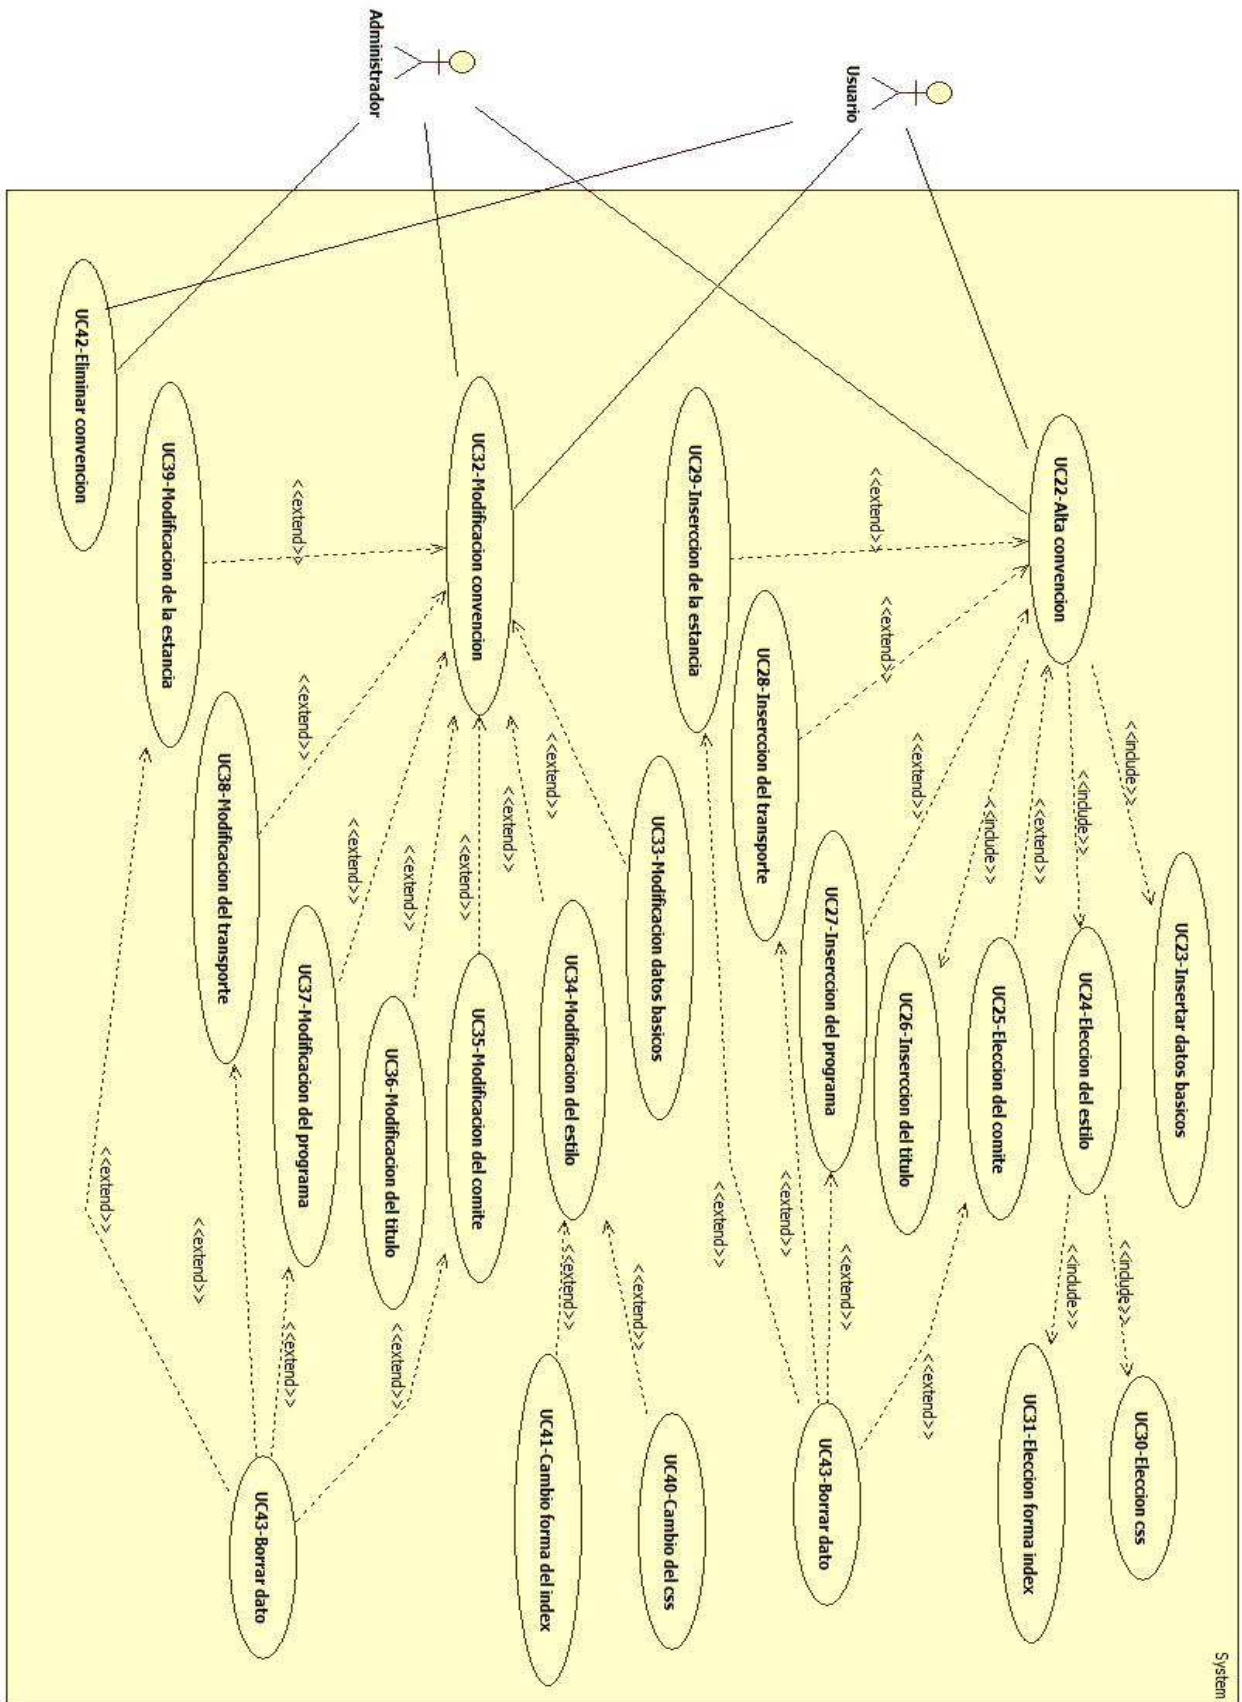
Administrador

Usuario

System

UC22-Alta convencion

UC23-Insertar datos basicos

UC24-Eleccion del estilo

UC25-Eleccion del comite

UC26-Inserccion del titulo

UC27-Inserccion del programa

UC28-Inserccion del transporte

UC29-Inserccion de la estancia

UC30-Eleccion css

UC31-Eleccion forma index

UC43-Borrar dato

UC32-Modificacion convencion

UC33-Modificacion datos basicos

UC34-Modificacion del estilo

UC35-Modificacion del comite

UC36-Modificacion del titulo

UC37-Modificacion del programa

UC38-Modificacion del transporte

UC39-Modificacion de la estancia

UC40-Cambio del css

UC41-Cambio forma del index

UC43-Borrar dato

UC42-Eliminar convencion

<<include>>
<<include>>
<<include>>
<<include>>
<<include>>
<<extend>>
<<extend>>
<<extend>>
<<extend>>
<<extend>>
<<extend>>
<<extend>>
<<extend>>
<<extend>>
<<extend>>
<<extend>>
<<extend>>
<<extend>>
<<extend>>
<<extend>>
<<extend>>
<<extend>>
<<extend>>
<<extend>>
<<extend>>
<<extend>>